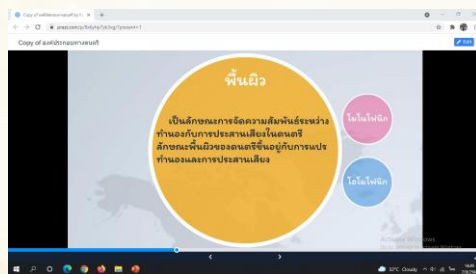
Copy of องค์ประกอบทางดนตรี

prezi.com/p/5rEyfw7z63q/?present=1

Copy of องค์ประกอบทางดนตรี

Edit

พื้นผิว

เป็นลักษณะการจัดความสัมพันธ์ระหว่างทำนองกับการประสานเสียงในดนตรี ลักษณะพื้นผิวของดนตรีขึ้นอยู่กับการแปรทำนองและการประสานเสียง

โมโนโฟนิก

โฮโมโฟนิก

Activate Windows

32°C Cloudy